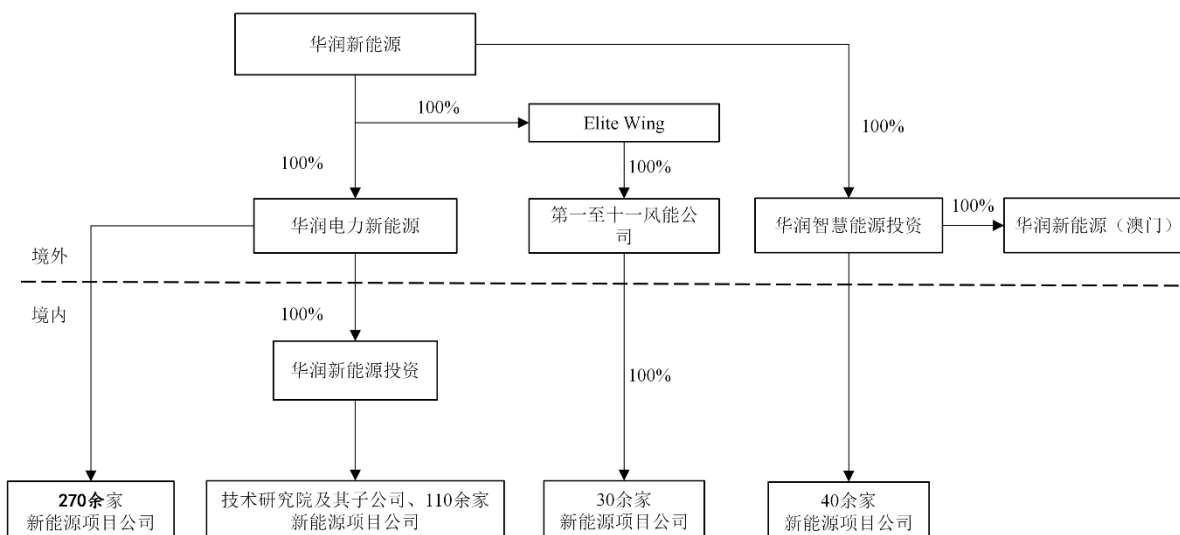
华润新能源

100%

Elite Wing

100%

100%

100%

华润电力新能源

第一至十一风能公司

华润智慧能源投资

100%

华润新能源（澳门）

境外

境内

100%

华润新能源投资

100%

270余家新能源项目公司

技术研究院及其子公司、110余家新能源项目公司

30余家新能源项目公司

40余家新能源项目公司